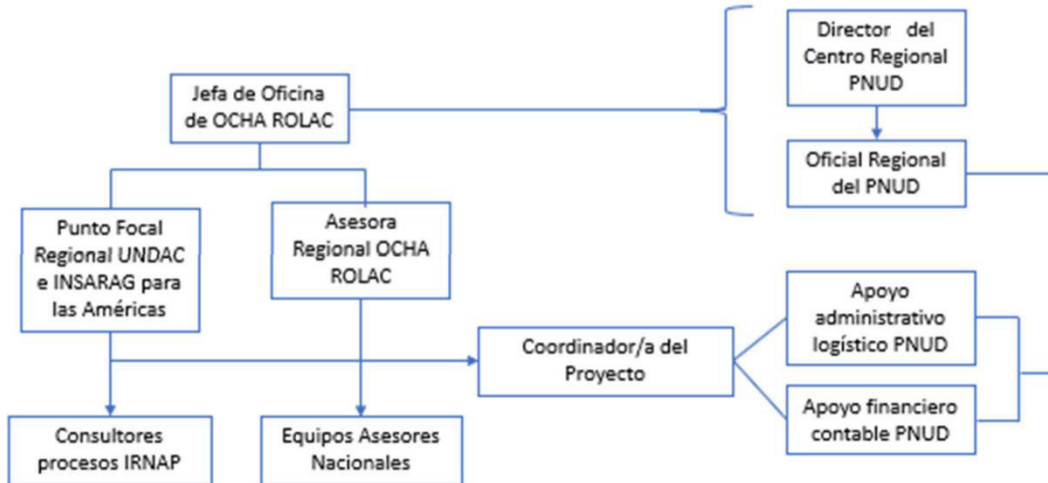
Jefa de Oficina de OCHA ROLAC

Director del Centro Regional PNUD

Oficial Regional del PNUD

Punto Focal Regional UNDAC e INSARAG para las Américas

Asesora Regional OCHA ROLAC

Coordinador/a del Proyecto

Apoyo administrativo logístico PNUD

Apoyo financiero contable PNUD

Consultores procesos IRNAP

Equipos Asesores Nacionales